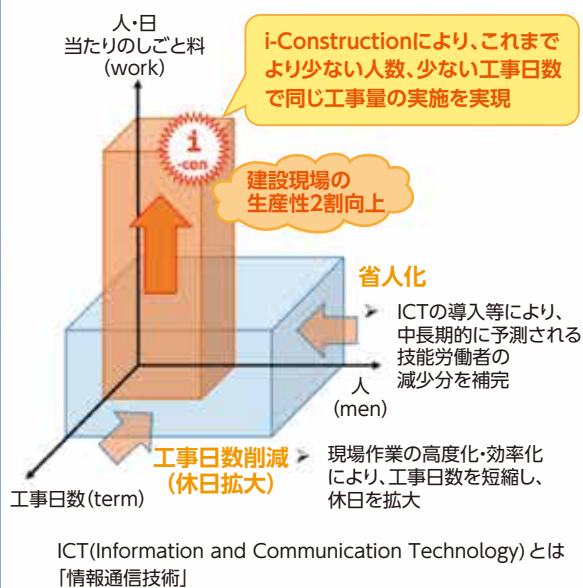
人・日
当たりのしごと料
(work)

i-Constructionにより、これまでより少ない人数、少ない工事日数で同じ工事量の実施を実現

i
-con

建設現場の
生産性2割向上

省人化

ICTの導入等により、中長期的に予測される技能労働者の減少分を補完

人
(men)

工事日数削減
(休日拡大)

現場作業の高度化・効率化により、工事日数を短縮し、休日を拡大

工事日数(term)

ICT(Information and Communication Technology)とは「情報通信技術」